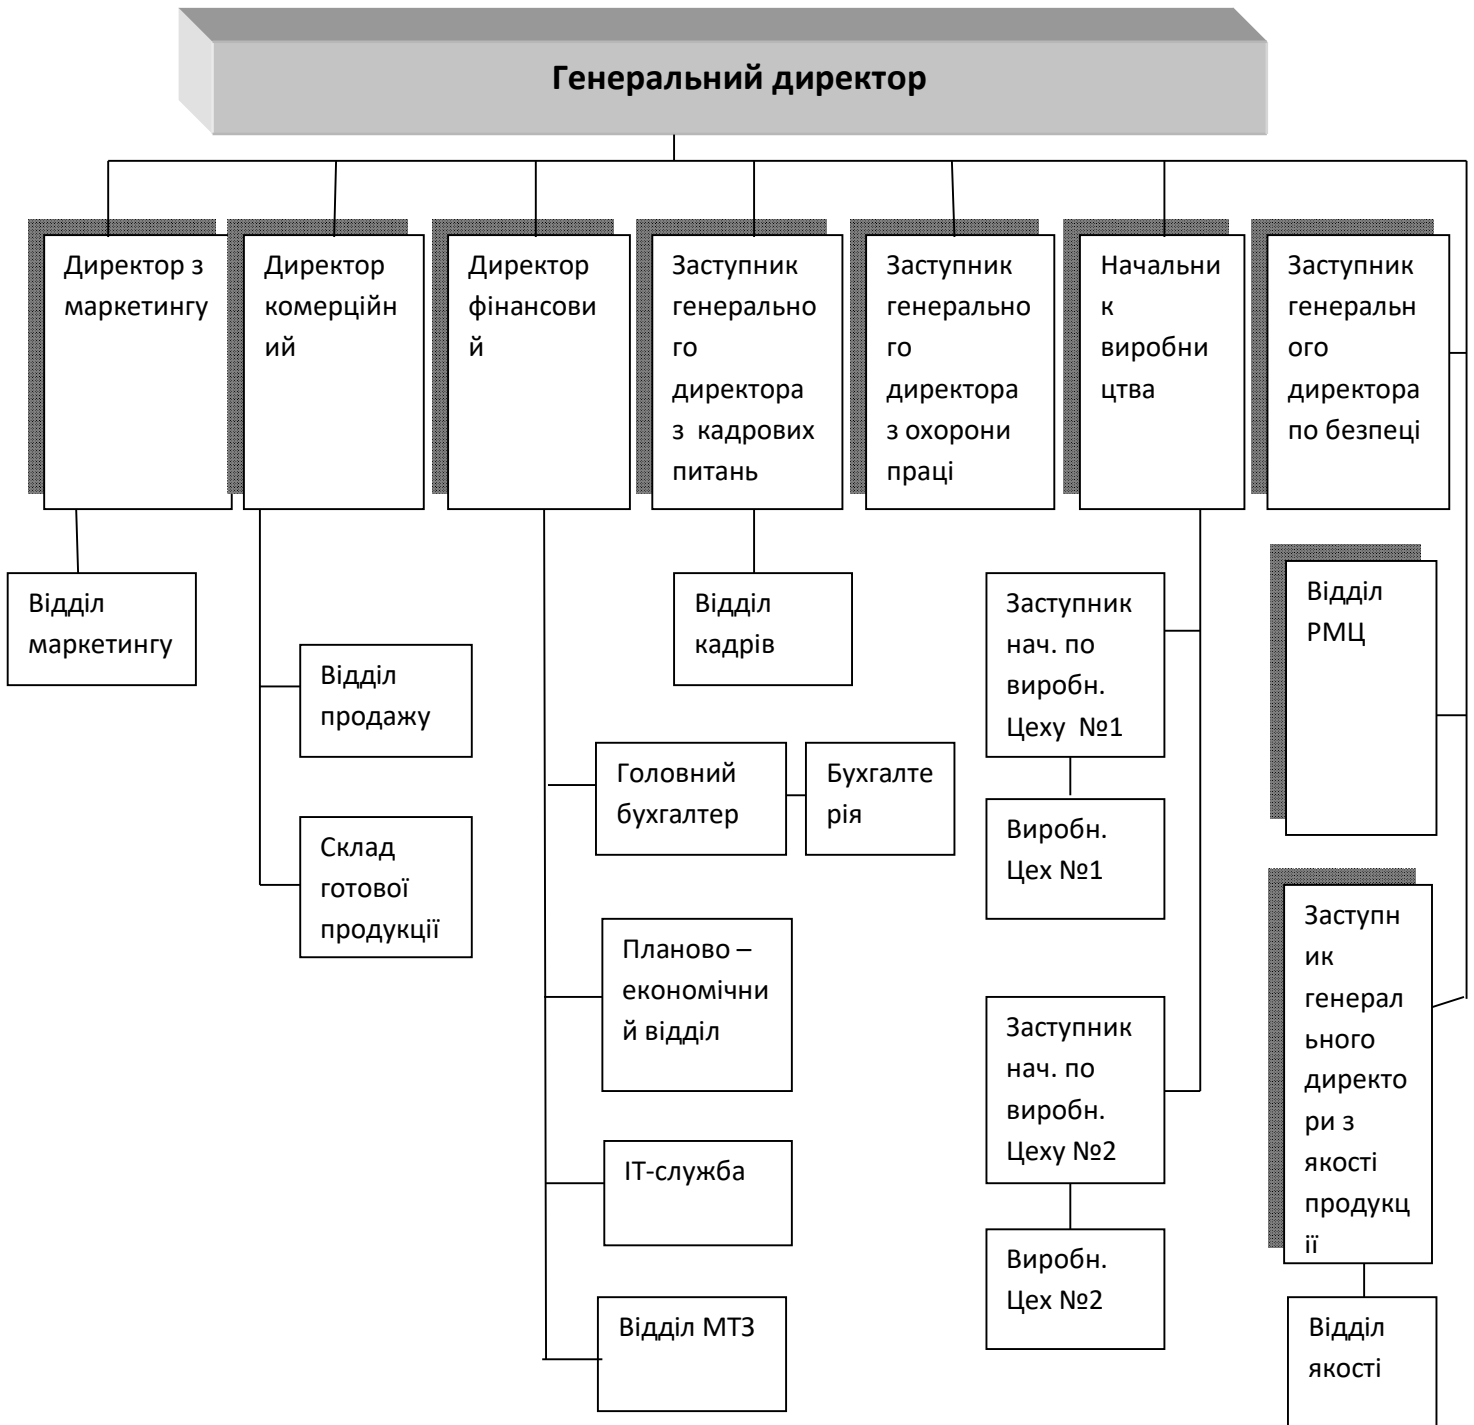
Генеральний директор

Директор з маркетингу

Директор комерційний

Директор фінансовий

Заступник генерального директора з кадрових питань

Заступник генерального директора з охорони праці

Начальник виробництва

Заступник генерального директора по безпеці

Відділ маркетингу

Відділ продажу

Склад готової продукції

Головний бухгалтер

Бухгалтерія

Планово – економічний відділ

ІТ-служба

Відділ МТЗ

Відділ кадрів

Заступник нач. по виробн. Цеху №1

Виробн. Цех №1

Заступник нач. по виробн. Цеху №2

Виробн. Цех №2

Відділ РМЦ

Заступник генерального директори з якості продукції

Відділ якості